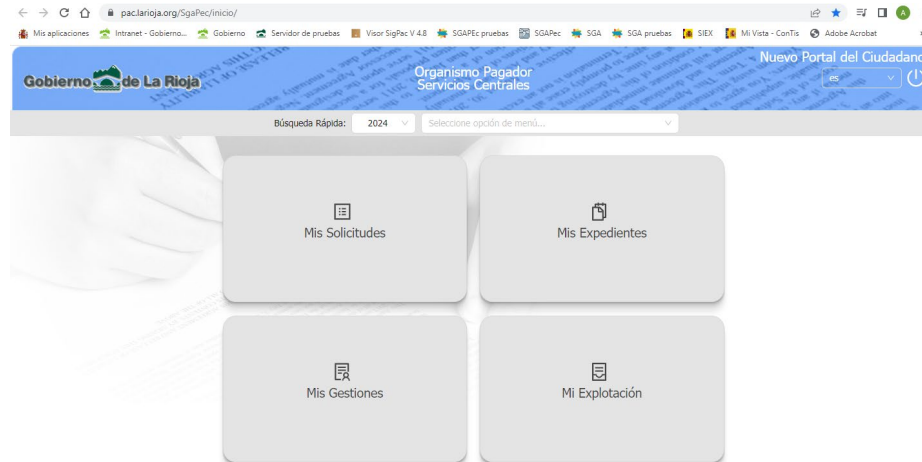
pac.larioja.org/SgaPec/inicio/

Mis aplicaciones | Intranet - Gobierno... | Gobierno | Servidor de pruebas | Visor SigPac V 4.8 | SGAPEc pruebas | SGAPec | SGA | SGA pruebas | SIEX | Mi Vista - ConTis | Adobe Acrobat

Gobierno de La Rioja

Organismo Pagador
Servicios Centrales

Nuevo Portal del Ciudadano

es

Búsqueda Rápida: 2024

Seleccione opción de menú...

Mis Solicitudes

Mis Expedientes

Mis Gestiones

Mi Explotación